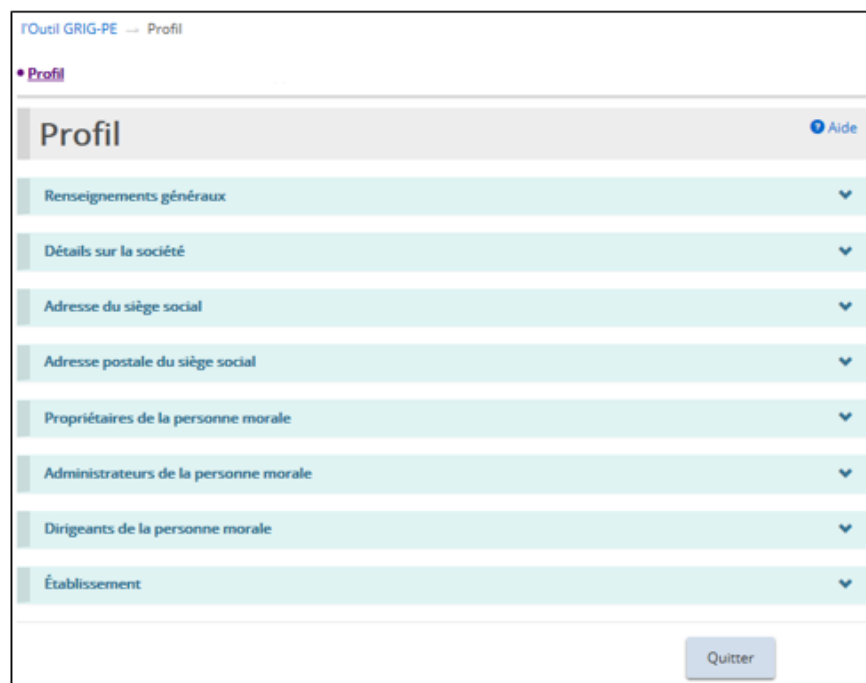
l'Outil GRIG-PE → Profil

• Profil

Profil

Aide

Renseignements généraux

Détails sur la société

Adresse du siège social

Adresse postale du siège social

Propriétaires de la personne morale

Administrateurs de la personne morale

Dirigeants de la personne morale

Établissement

Quitter